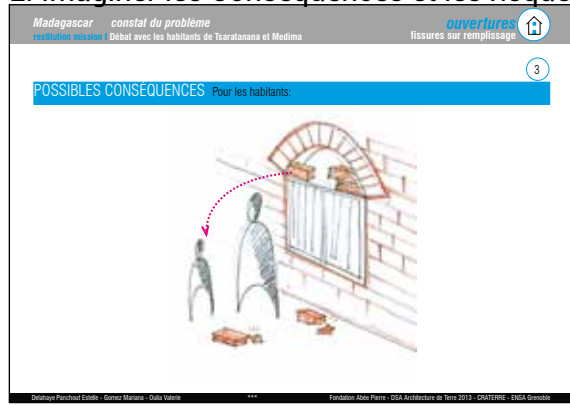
2. Imaginer les conséquences et les risques

Madagascar constat du problème
restitution mission I Débat avec les habitants de Tsaratanana et Medima

ouvertures
fissures sur remplissage

3

POSSIBLES CONSÉQUENCES Pour les habitants:

Delahaye Panchout Estelle - Gomez Mariana - Oulia Valerie *** Fondation Abbé Pierre - DSA Architecture de Terre 2013 - CRATERRE - ENSA Grenoble